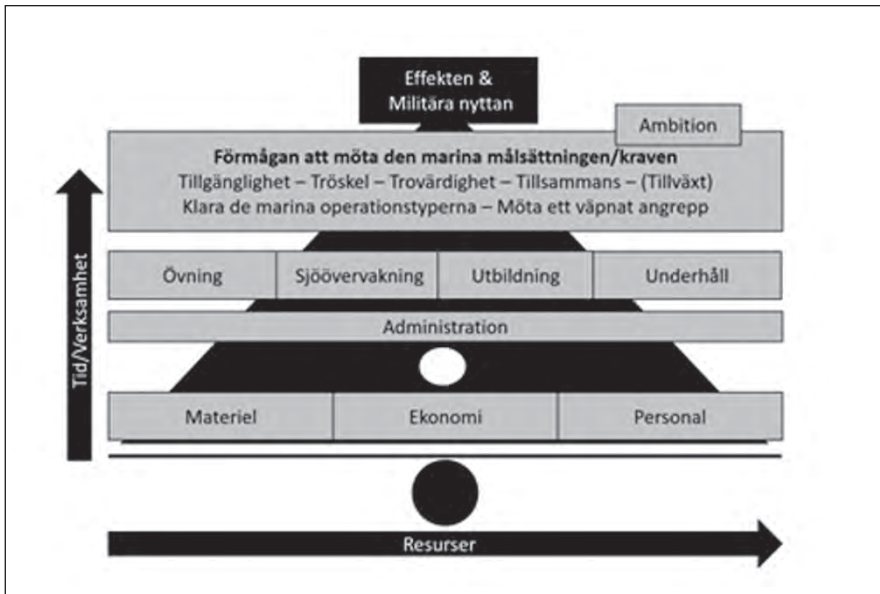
Effekten &
Militära nyttan

Ambition

Förmågan att möta den marina målsättningen/kraven
Tillgänglighet – Tröskel – Trovärdighet – Tillsammans – (Tillväxt)
Klara de marina operationstyperna – Möta ett väpnat angrepp

| Övning | Sjöövervakning | Utbildning | Underhåll |
|---|---|---|---|

Administration

| Materiel | Ekonomi | Personal |
|---|---|---|

Tid/Verksamhet

Resurser